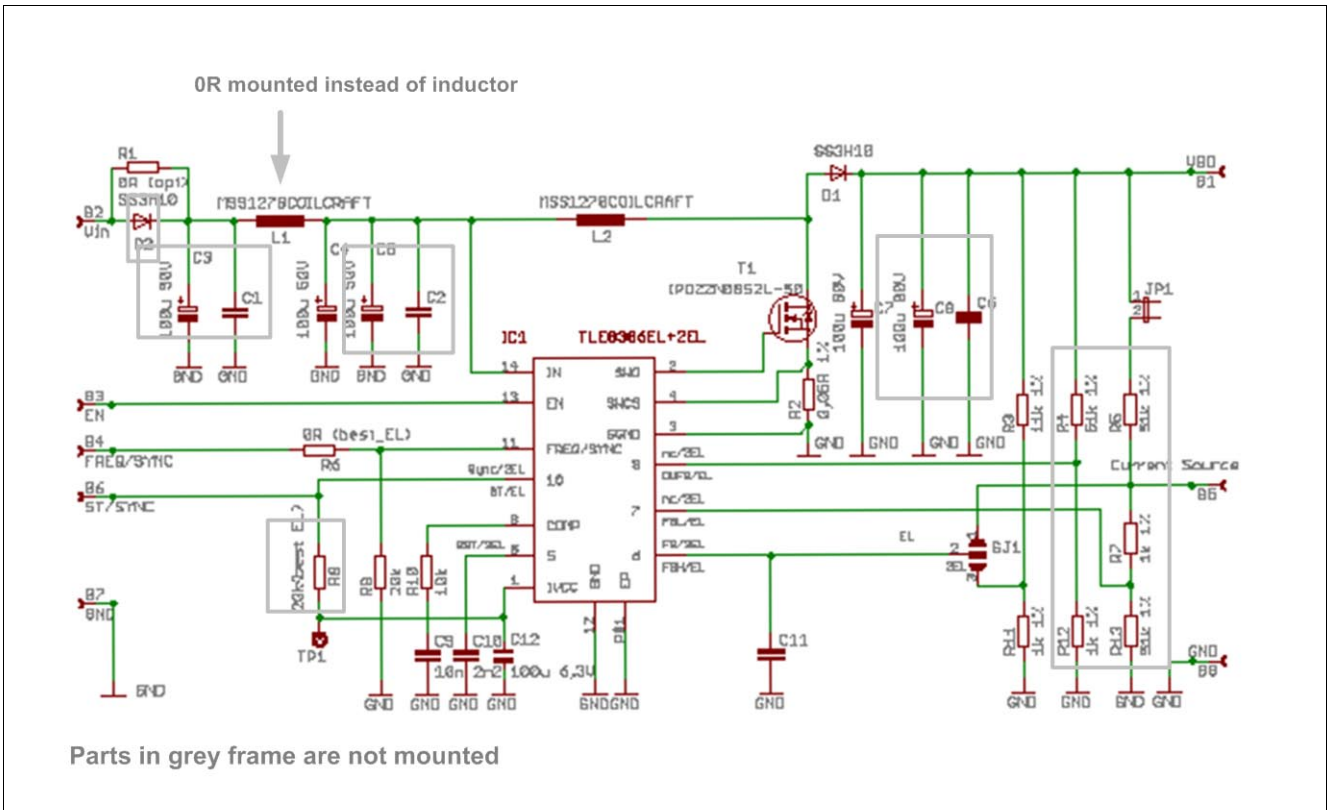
0R mounted instead of inductor

R1
0R (opt)
SS3H10
B2
Vin
D3
MSS1278COILCRAFT
L1
C3
100u 80V
C1
GND
GND
C4
100u 80V
C5
100u 80V
C2
GND
GND
GND
MSS1278COILCRAFT
L2
SS3H10
D1
VBO
B1
T1
IPD22N08S2L-50
100u 80V
C7
100u 80V
C8
C6
JP1
IC1
TLE8366EL+2EL
14
IN
SWO
2
13
EN
SWCS
4
1%
0,05A
R2
GND
GND
GND
GND
B3
EN
B4
FREQ/SYNC
0R (besi_EL)
R6
11
FREQ/SYNC
SGND
3
Sync/2EL
10
BT/EL
nc/2EL
8
OUFB/EL
nc/2EL
7
FBL/EL
FB/2EL
FBH/EL
6
B6
ST/SYNC
8
COMP
RST/2EL
5
5
1
IVCC
GND
EP
R3
11k 1%
R4
56k 1%
R6
51k 1%
Current Source
B6
EL
2
3EL
3
SJ1
R7
1k 1%
20k2best EL)
R8
R9
20k
R10
10k
C9
10n
C10
2n2
C12
100u 6,3V
17
P01
C11
R11
1k 1%
R12
1k 1%
R13
51k 1%
B7
GND
GND
TP1
GND
GND
GND
GND
GND
GND
GND
GND
GND
GND
GND
GND
GND
B8

Parts in grey frame are not mounted